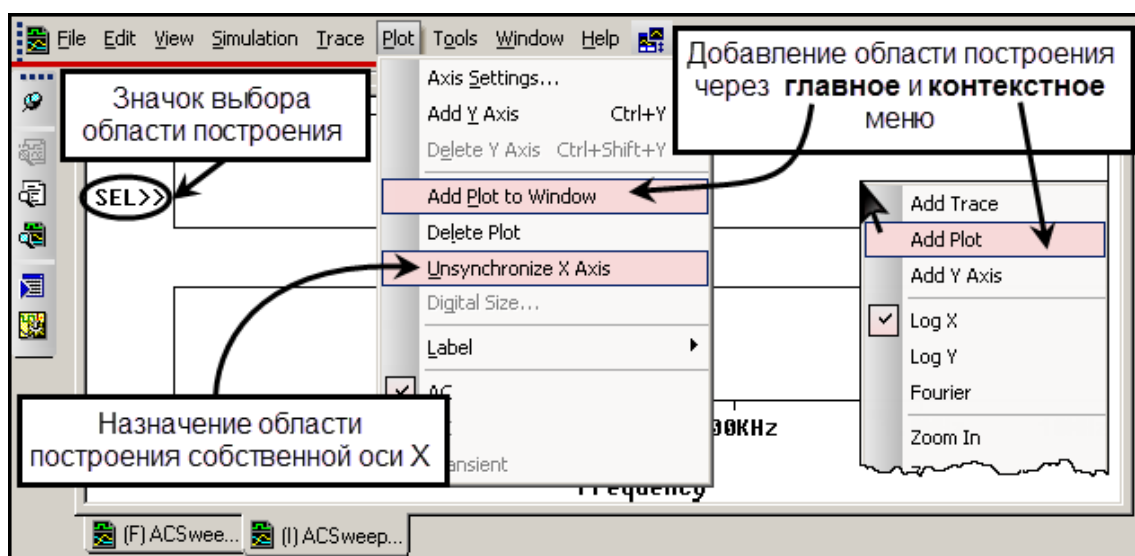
File Edit View Simulation Trace Plot Tools Window Help

Значок выбора области построения

SEL>>

Axis Settings...
Add Y Axis Ctrl+Y
Delete Y Axis Ctrl+Shift+Y
Add Plot to Window
Delete Plot
Unsynchronize X Axis
Digital Size...
Label
AC
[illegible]
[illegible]ansient

Добавление области построения через **главное** и **контекстное** меню

Add Trace
Add Plot
Add Y Axis
Log X
Log Y
Fourier
Zoom In

Назначение области построения собственной оси X

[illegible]00KHz
Frequency

(F) ACSwee... (I) ACSweep...